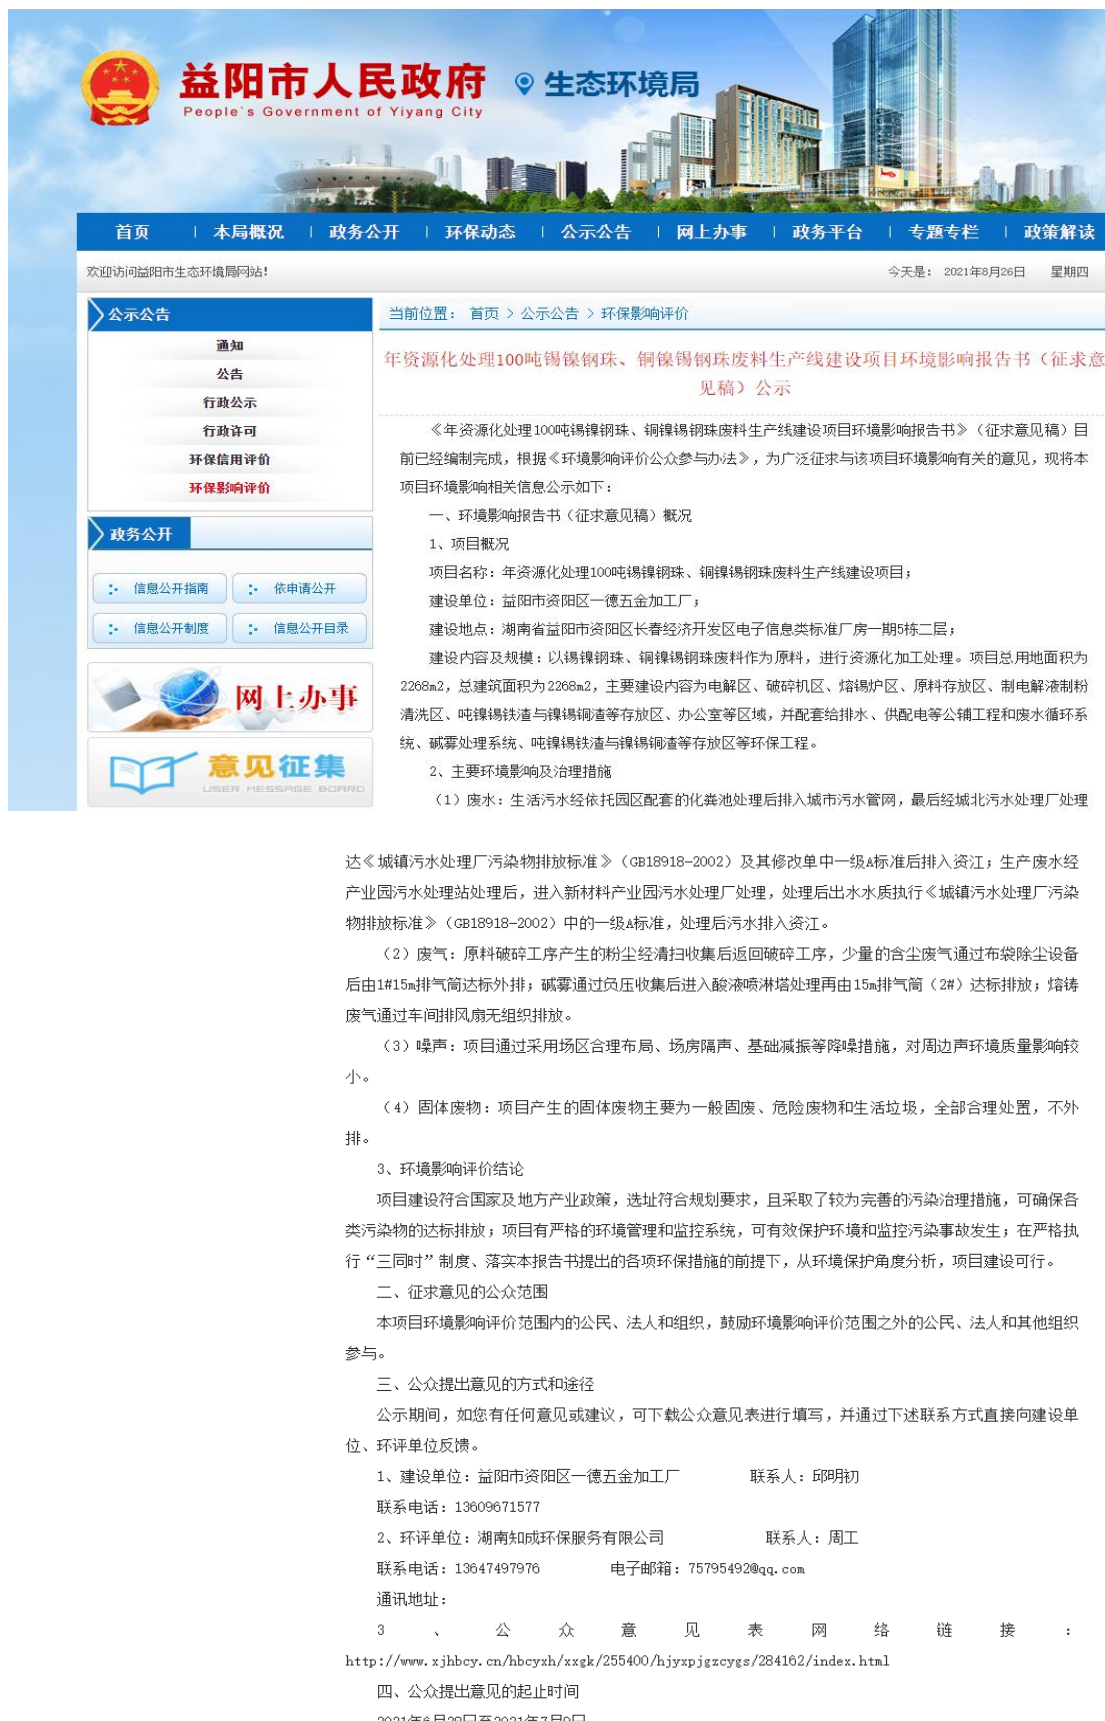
益阳市人民政府
People's Government of Yiyang City
生态环境局

首页 | 本局概况 | 政务公开 | 环保动态 | 公示公告 | 网上办事 | 政务平台 | 专题专栏 | 政策解读

欢迎访问益阳市生态环境局网站！

今天是： 2021年8月26日 星期四

公示公告
通知
公告
行政公示
行政许可
环保信用评价
环保影响评价

政务公开
信息公开指南
依申请公开
信息公开制度
信息公开目录

网上办事

意见征集
USER MESSAGE BOARD

当前位置： 首页 > 公示公告 > 环保影响评价

年资源化处理100吨锡镍钢珠、铜镍锡钢珠废料生产线建设项目环境影响报告书（征求意见稿）公示

《年资源化处理100吨锡镍钢珠、铜镍锡钢珠废料生产线建设项目环境影响报告书》（征求意见稿）目前已经编制完成，根据《环境影响评价公众参与办法》，为广泛征求与该项目环境影响有关的意见，现将本项目环境影响相关信息公示如下：

一、环境影响报告书（征求意见稿）概况

1、项目概况

项目名称：年资源化处理100吨锡镍钢珠、铜镍锡钢珠废料生产线建设项目；

建设单位：益阳市资阳区一德五金加工厂；

建设地点：湖南省益阳市资阳区长春经济开发区电子信息类标准厂房一期5栋二层；

建设内容及规模：以锡镍钢珠、铜镍锡钢珠废料作为原料，进行资源化加工处理。项目总用地面积为2268m2，总建筑面积为2268m2，主要建设内容为电解区、破碎机区、熔锡炉区、原料存放区、制电解液制粉清洗区、吨镍锡铁渣与镍锡铜渣等存放区、办公室等区域，并配套给排水、供配电等公辅工程和废水循环系统、碱雾处理系统、吨镍锡铁渣与镍锡铜渣等存放区等环保工程。

2、主要环境影响及治理措施

（1）废水：生活污水经依托园区配套的化粪池处理后排入城市污水管网，最后经城北污水处理厂处理达《城镇污水处理厂污染物排放标准》（GB18918-2002）及其修改单中一级A标准后排入资江；生产废水经产业园污水处理站处理后，进入新材料产业园污水处理厂处理，处理后出水水质执行《城镇污水处理厂污染物排放标准》（GB18918-2002）中的一级A标准，处理后污水排入资江。

（2）废气：原料破碎工序产生的粉尘经清扫收集后返回破碎工序，少量的含尘废气通过布袋除尘设备后由1#15m排气筒达标外排；碱雾通过负压收集后进入酸液喷淋塔处理再由15m排气筒（2#）达标排放；熔铸废气通过车间排风扇无组织排放。

（3）噪声：项目通过采用场区合理布局、场房隔声、基础减振等降噪措施，对周边声环境质量影响较小。

（4）固体废物：项目产生的固体废物主要为一般固废、危险废物和生活垃圾，全部合理处置，不外排。

3、环境影响评价结论

项目建设符合国家及地方产业政策，选址符合规划要求，且采取了较为完善的污染治理措施，可确保各类污染物的达标排放；项目有严格的环境管理和监控系统，可有效保护环境和监控污染事故发生；在严格执行“三同时”制度、落实本报告书提出的各项环保措施的前提下，从环境保护角度分析，项目建设可行。

二、征求意见的公众范围

本项目环境影响评价范围内的公民、法人和组织，鼓励环境影响评价范围之外的公民、法人和其他组织参与。

三、公众提出意见的方式和途径

公示期间，如您有任何意见或建议，可下载公众意见表进行填写，并通过下述联系方式直接向建设单位、环评单位反馈。

1、建设单位：益阳市资阳区一德五金加工厂 联系人：邱明初

联系电话：13609671577

2、环评单位：湖南知成环保服务有限公司 联系人：周工

联系电话：13647497976 电子邮箱：75795492@qq.com

通讯地址：

3、公众意见表网络链接：http://www.xjhbcy.cn/hbcyzh/xxgk/255400/hjyxpjgzcygs/284162/index.html

四、公众提出意见的起止时间

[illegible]